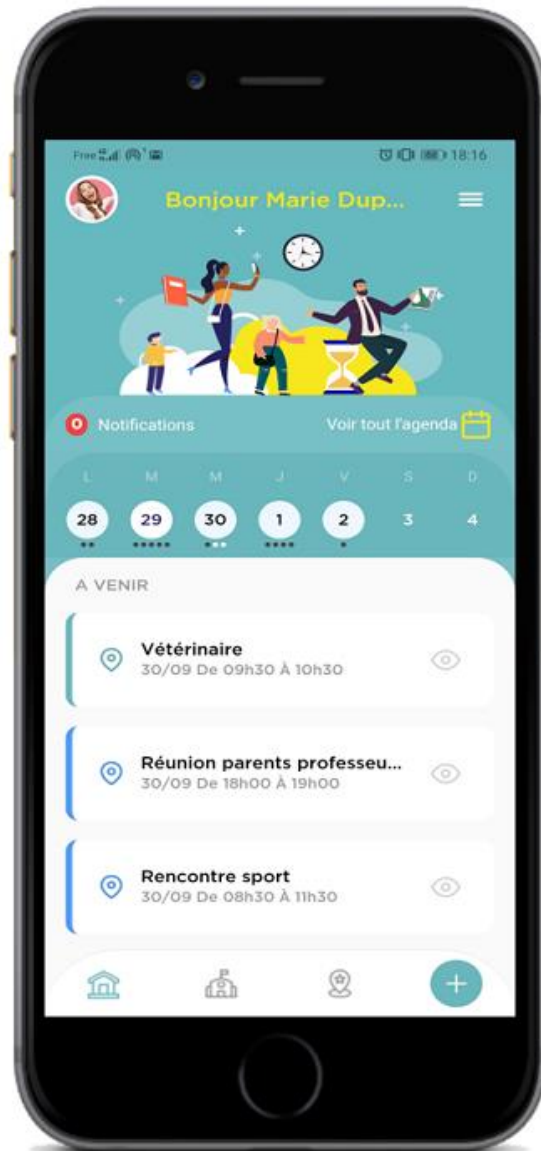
Free 18:16

Bonjour Marie Dup...

0 Notifications

Voir tout l'agenda

| L | M | M | J | V | S | D |
|---|---|---|---|---|---|---|
| 28 | 29 | 30 | 1 | 2 | 3 | 4 |

A VENIR

Vétérinaire
30/09 De 09h30 À 10h30

Réunion parents professeu...
30/09 De 18h00 À 19h00

Rencontre sport
30/09 De 08h30 À 11h30

+